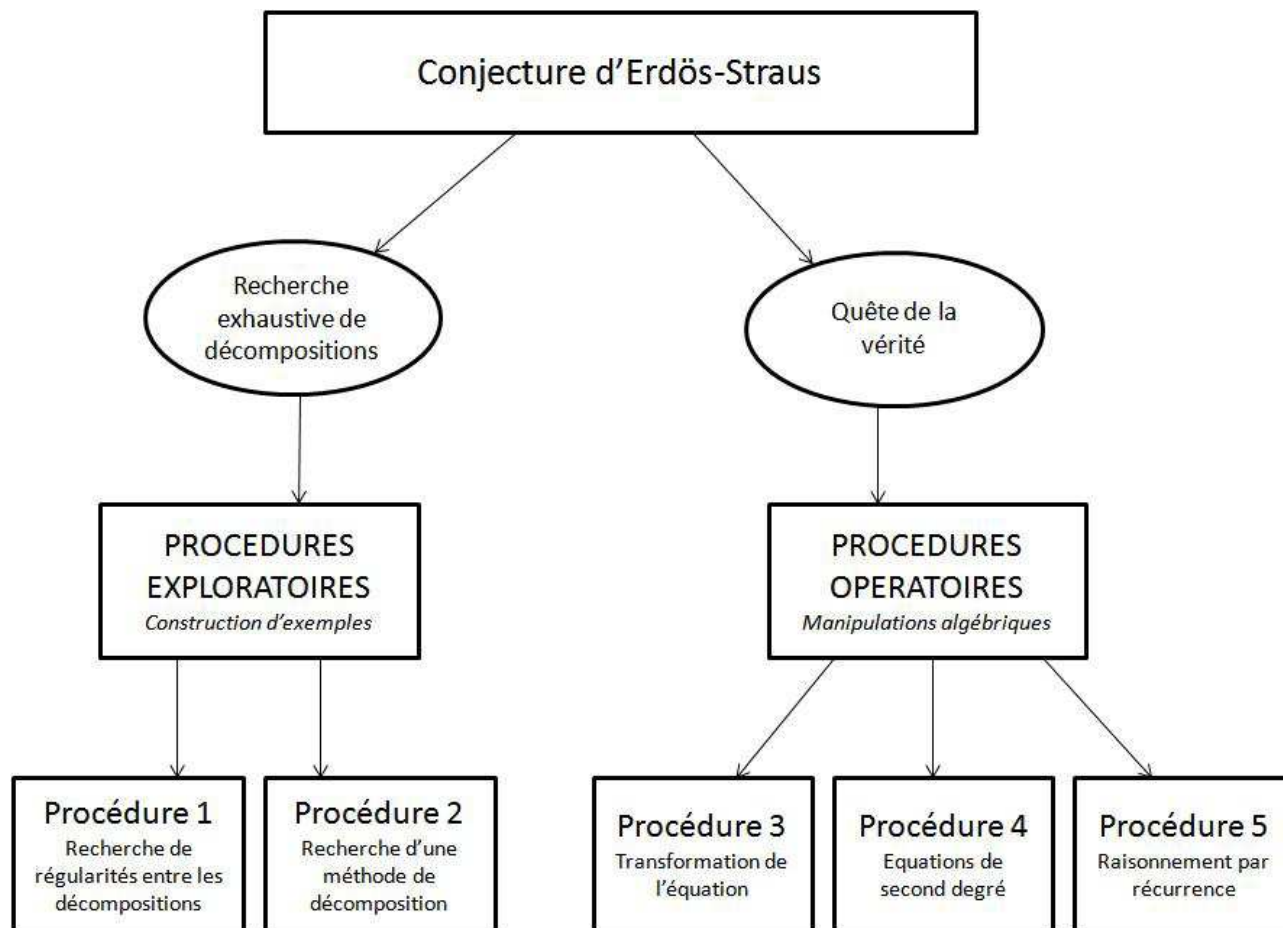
Conjecture d’Erdös-Straus

Recherche exhaustive de décompositions

Quête de la vérité

PROCEDURES EXPLORATOIRES
Construction d’exemples

PROCEDURES OPERATOIRES
Manipulations algébriques

Procédure 1
Recherche de régularités entre les décompositions

Procédure 2
Recherche d’une méthode de décomposition

Procédure 3
Transformation de l’équation

Procédure 4
Equations de second degré

Procédure 5
Raisonnement par récurrence